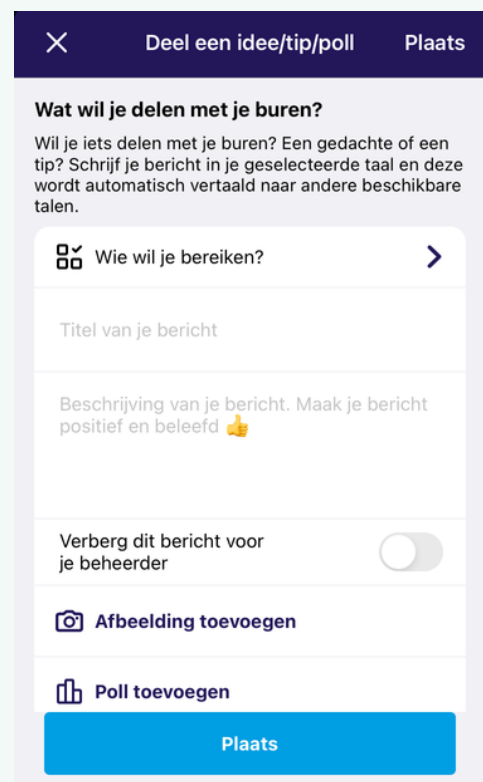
Deel een idee/tip/poll Plaats

Wat wil je delen met je buren?

Wil je iets delen met je buren? Een gedachte of een tip? Schrijf je bericht in je geselecteerde taal en deze wordt automatisch vertaald naar andere beschikbare talen.

Wie wil je bereiken?

Titel van je bericht

Beschrijving van je bericht. Maak je bericht positief en beleefd 👍

Verberg dit bericht voor je beheerder

Afbeelding toevoegen

Poll toevoegen

Plaats